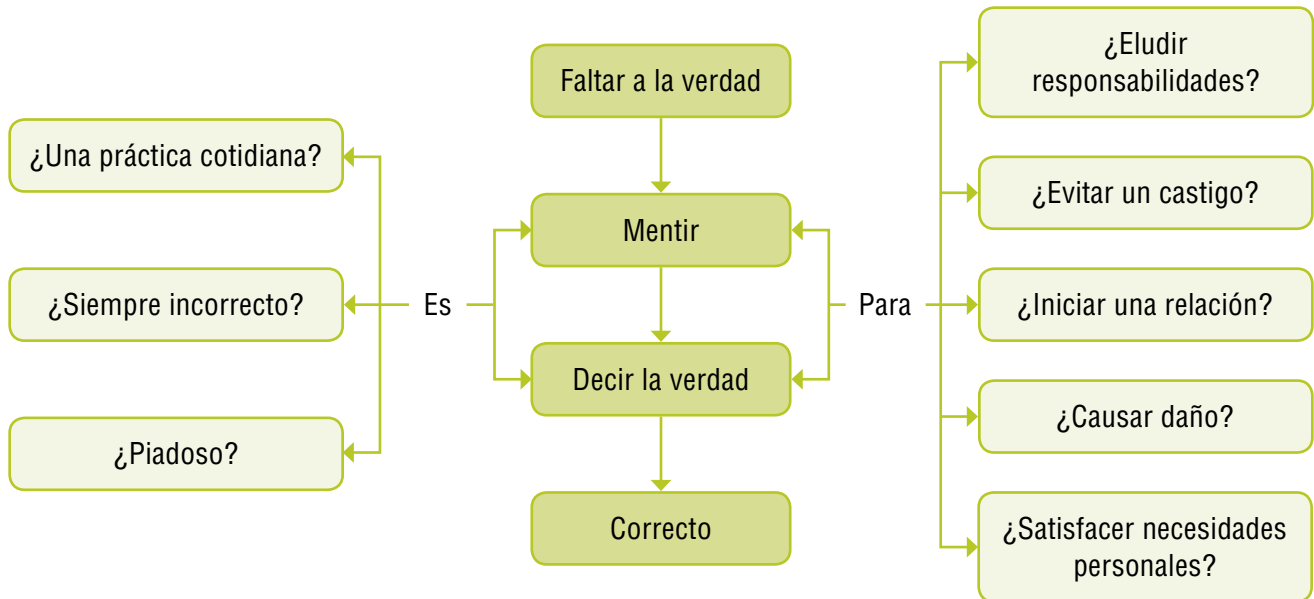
Faltar a la verdad

Mentir

Decir la verdad

Correcto

Es

¿Una práctica cotidiana?

¿Siempre incorrecto?

¿Piadoso?

Para

¿Eludir responsabilidades?

¿Evitar un castigo?

¿Iniciar una relación?

¿Causar daño?

¿Satisfacer necesidades personales?